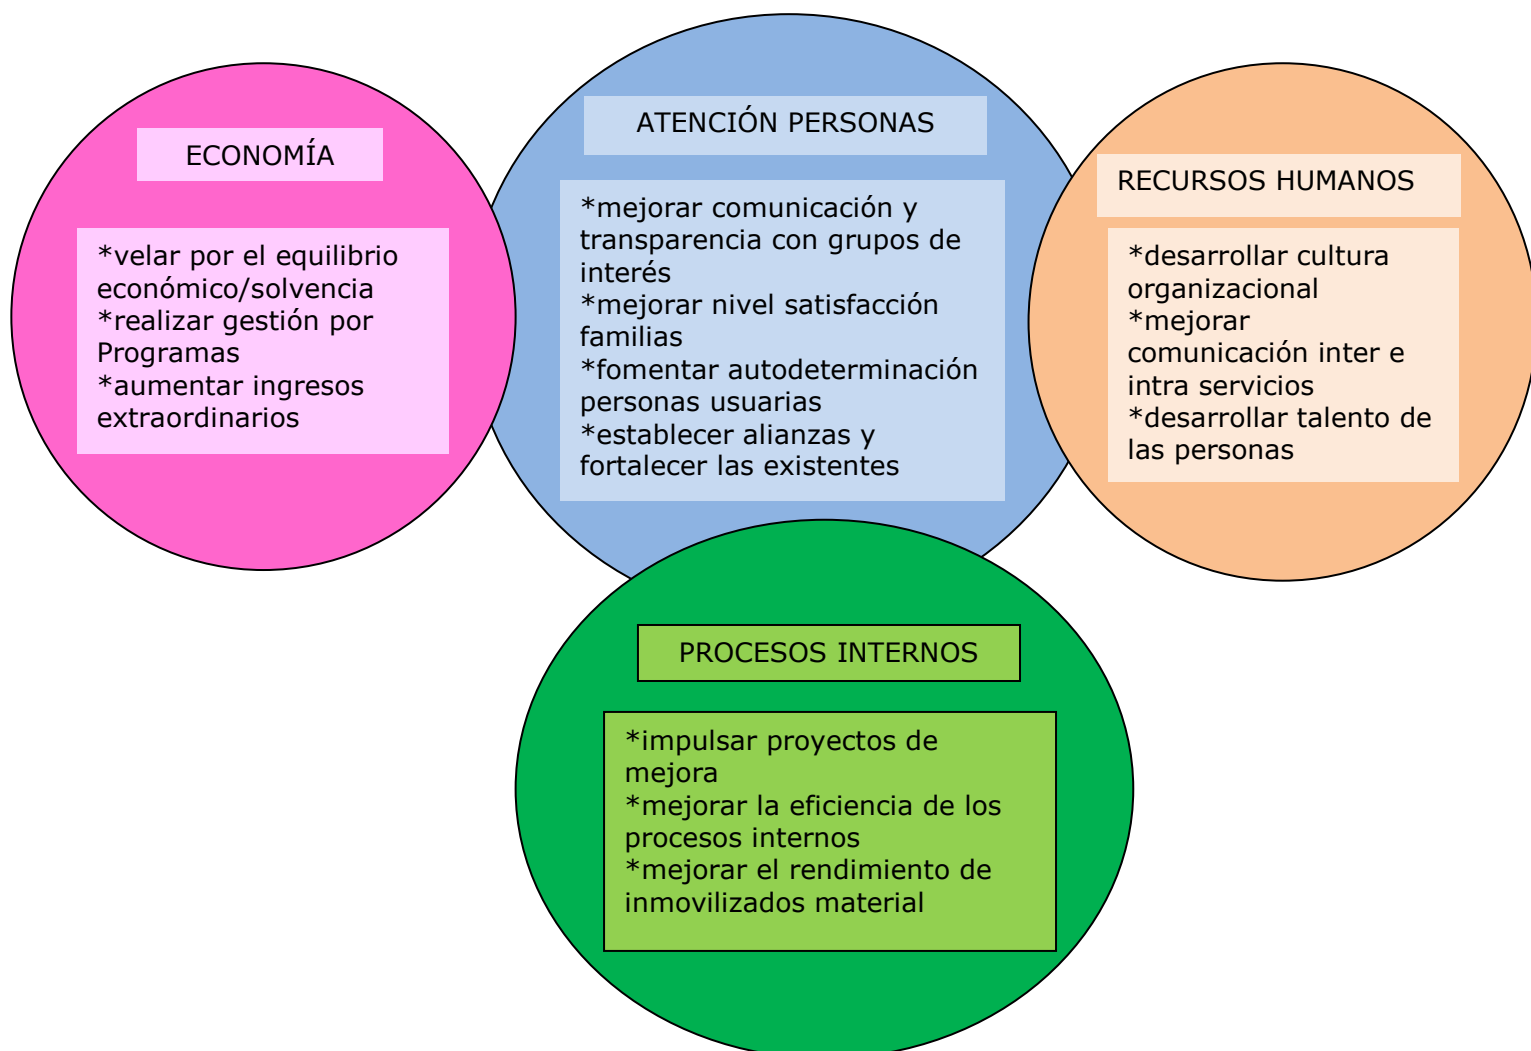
ECONOMÍA

*velar por el equilibrio económico/solvencia
*realizar gestión por Programas
*aumentar ingresos extraordinarios

ATENCIÓN PERSONAS

*mejorar comunicación y transparencia con grupos de interés
*mejorar nivel satisfacción familias
*fomentar autodeterminación personas usuarias
*establecer alianzas y fortalecer las existentes

RECURSOS HUMANOS

*desarrollar cultura organizacional
*mejorar comunicación inter e intra servicios
*desarrollar talento de las personas

PROCESOS INTERNOS

*impulsar proyectos de mejora
*mejorar la eficiencia de los procesos internos
*mejorar el rendimiento de inmovilizados material